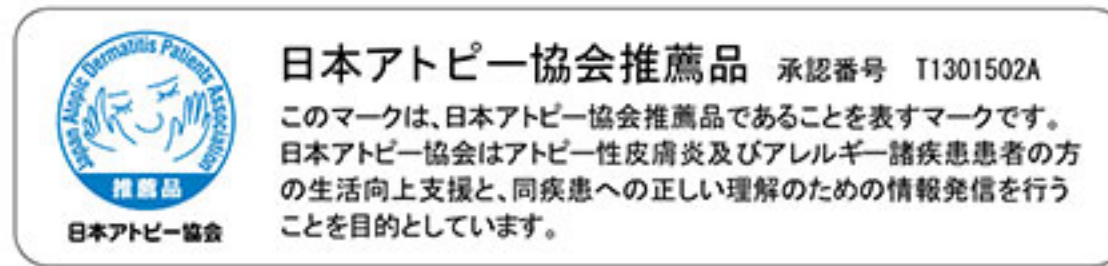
Japan Atopic Dermatitis Patients Association
推薦品
日本アトピー協会

日本アトピー協会推薦品 承認番号 T1301502A

このマークは、日本アトピー協会推薦品であることを表すマークです。日本アトピー協会はアトピー性皮膚炎及びアレルギー諸疾患患者の方の生活向上支援と、同疾患への正しい理解のための情報発信を行うことを目的としています。